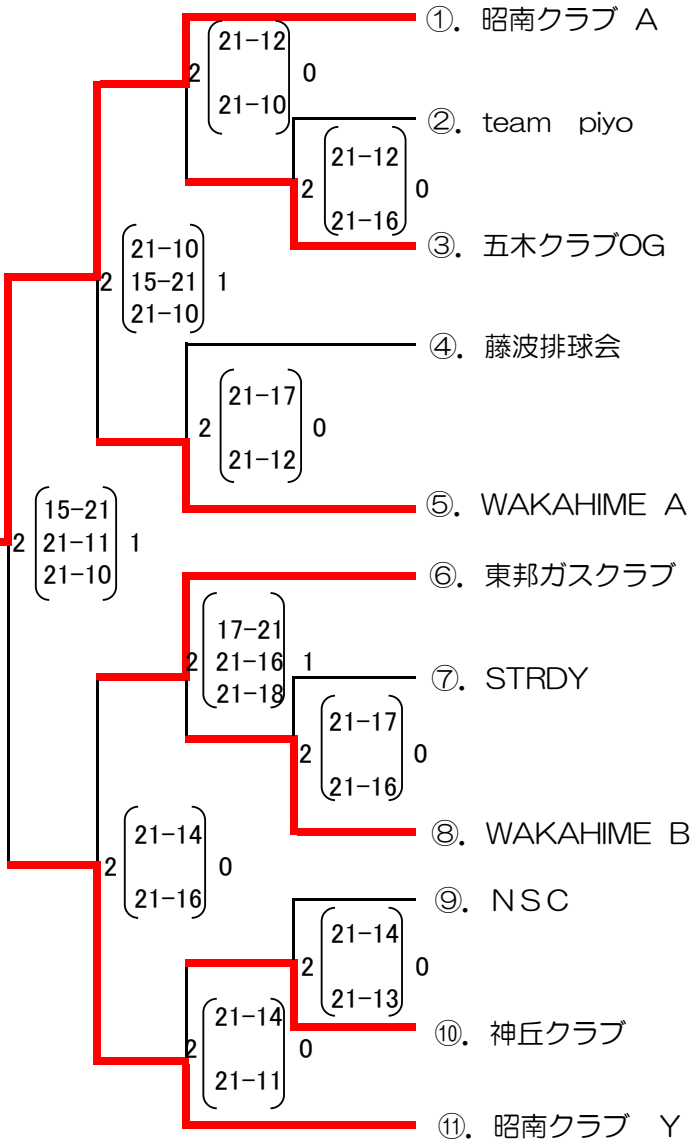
①. 昭南クラブ A

2 21-12 21-10 0

②. team piyo

2 21-12 21-16 0

③. 五木クラブOG

2 21-10 15-21 21-10 1

④. 藤波排球会

2 21-17 21-12 0

⑤. WAKAHIME A

2 15-21 21-11 21-10 1

⑥. 東邦ガスクラブ

2 17-21 21-16 21-18 1

⑦. STRDY

2 21-17 21-16 0

⑧. WAKAHIME B

2 21-14 21-16 0

⑨. NSC

2 21-14 21-13 0

⑩. 神丘クラブ

2 21-14 21-11 0

⑪. 昭南クラブ Y